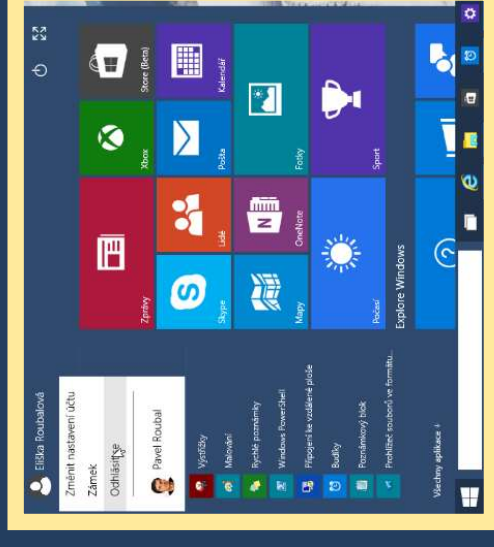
Eliška Roubalová
Změnit nastavení účtu
Zámek
Odhlásit se
Pavel Roubal
Výstřižky
Malování
Rychlé poznámky
Windows PowerShell
Připojení ke vzdálené ploše
Budíky
Poznámkový blok
Prohlížeč souborů ve formátu...
Všechny aplikace
Zprávy
Xbox
Store (Beta)
Kalendář
Pošta
Fotky
Sport
Lidé
OneNote
Skype
Mapy
Počasí
Explore Windows